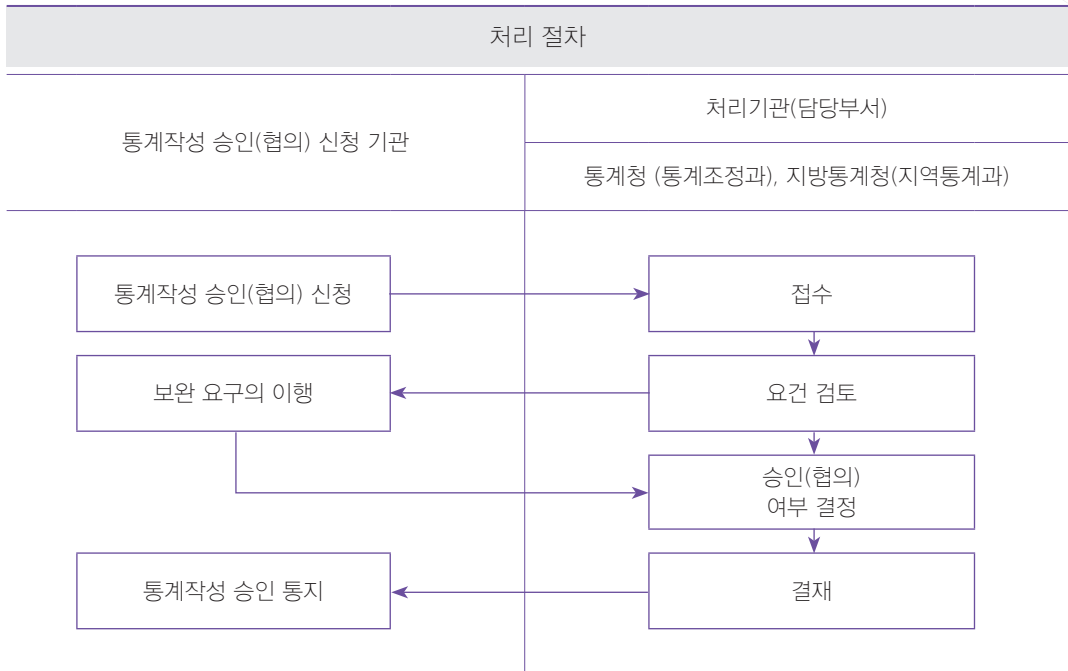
처리 절차

| 통계작성 승인(협의) 신청 기관 | 처리기관(담당부서) |
|---|---|
| | 통계청 (통계조정과), 지방통계청(지역통계과) |

통계작성 승인(협의) 신청

접수

보완 요구의 이행

요건 검토

승인(협의) 여부 결정

통계작성 승인 통지

결재